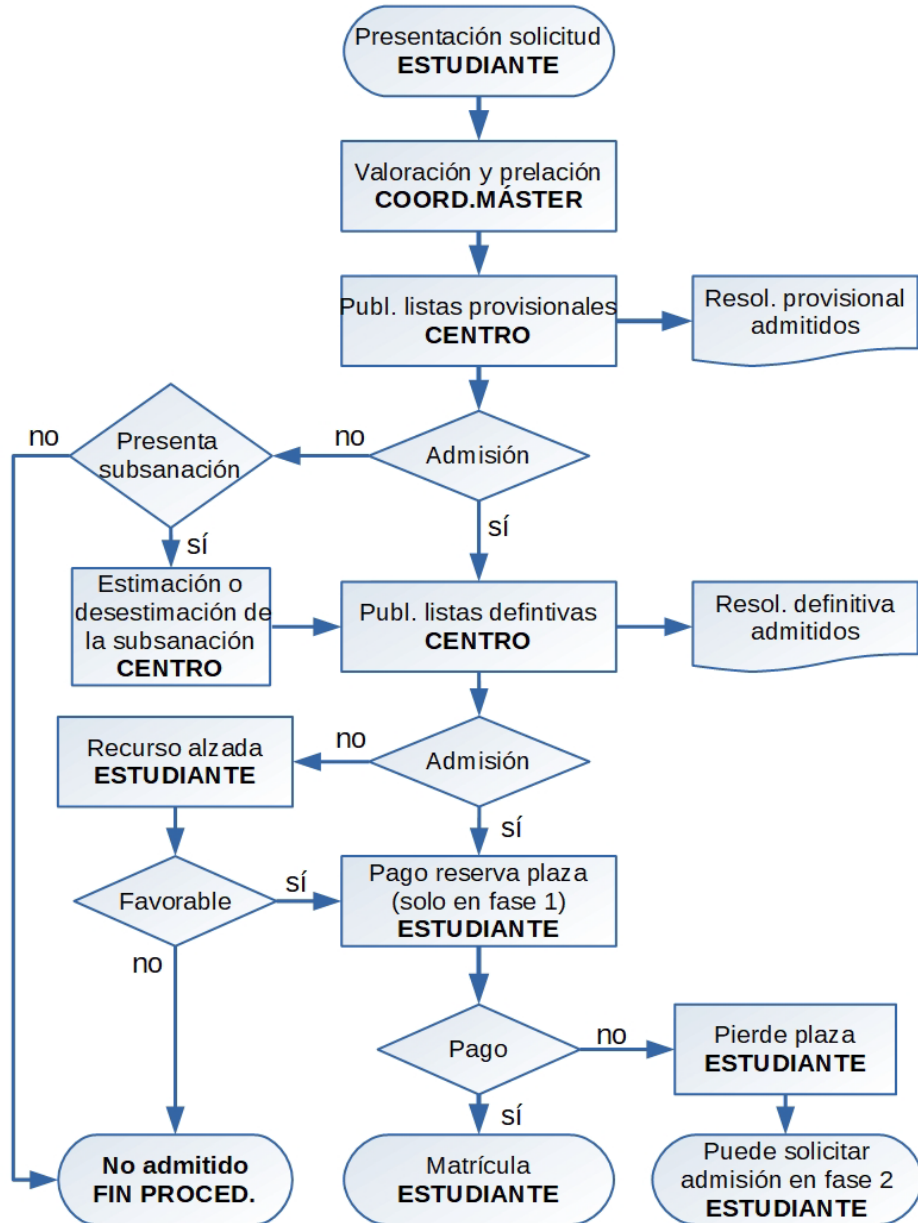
Presentación solicitud
**ESTUDIANTE**

Valoración y prelación
**COORD.MÁSTER**

Publ. listas provisionales
**CENTRO**

Resol. provisional admitidos

no

Presenta subsanación

no

Admisión

sí

sí

Estimación o desestimación de la subsanación
**CENTRO**

Publ. listas defintivas
**CENTRO**

Resol. definitiva admitidos

Recurso alzada
**ESTUDIANTE**

no

Admisión

sí

Favorable

sí

Pago reserva plaza (solo en fase 1)
**ESTUDIANTE**

no

Pago

no

Pierde plaza
**ESTUDIANTE**

sí

**No admitido**
**FIN PROCED.**

Matrícula
**ESTUDIANTE**

Puede solicitar admisión en fase 2
**ESTUDIANTE**